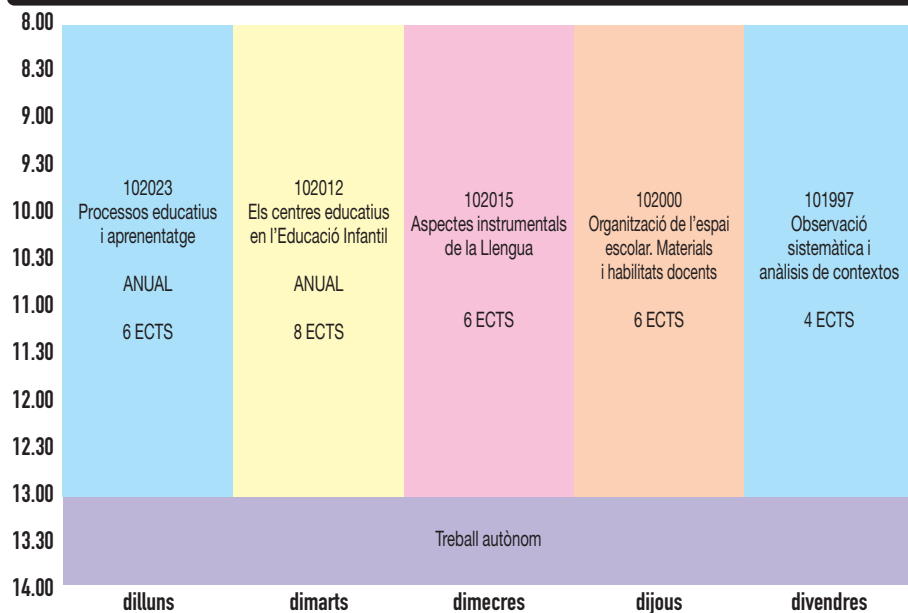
| | dilluns | dimarts | dimecres | dijous | divendres |
|---|---|---|---|---|---|
| 8.00 – 13.00 | 102023 Processos educatius i aprenentatge ANUAL 6 ECTS | 102012 Els centres educatius en l'Educació Infantil ANUAL 8 ECTS | 102015 Aspectes instrumentals de la Llengua 6 ECTS | 102000 Organització de l'espai escolar. Materials i habilitats docents 6 ECTS | 101997 Observació sistemàtica i anàlisis de contextos 4 ECTS |
| 13.00 – 14.00 | Treball autònom | | | | |

8.00
8.30
9.00
9.30
10.00
10.30
11.00
11.30
12.00
12.30
13.00
13.30
14.00